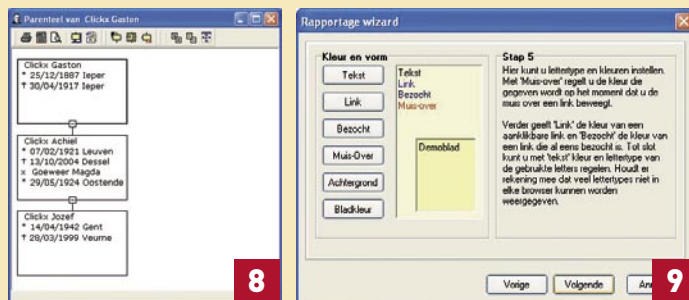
Parenteel van Clickx Gaston

Clickx Gaston
* 25/12/1887 Ieper
† 30/04/1917 Ieper

Clickx Achiel
* 07/02/1921 Leuven
† 13/10/2004 Dessel
x Goeweer Magda
* 29/05/1924 Oostende

Clickx Jozef
* 14/04/1942 Gent
† 28/03/1999 Veurne

8

Rapportage wizard

Kleur en vorm

Tekst
Link
Bezocht
Muis-Over
Achtergrond
Bladkleur

Tekst
Link
Bezocht
Muis-over

Demoblad

Stap 5
Hier kunt u lettertype en kleuren instellen. Met 'Muis-over' regelt u de kleur die gegeven wordt op het moment dat u de muis over een link beweegt.

Verder geeft 'Link' de kleur van een aanklikbare link en 'Bezocht' de kleur van een link die al eens bezocht is. Tot slot kunt u met 'tekst' kleur en lettertype van de gebruikte letters regelen. Houdt er rekening mee dat veel lettertypes niet in elke browser kunnen worden weergegeven.

Vorige
Volgende
An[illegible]

9